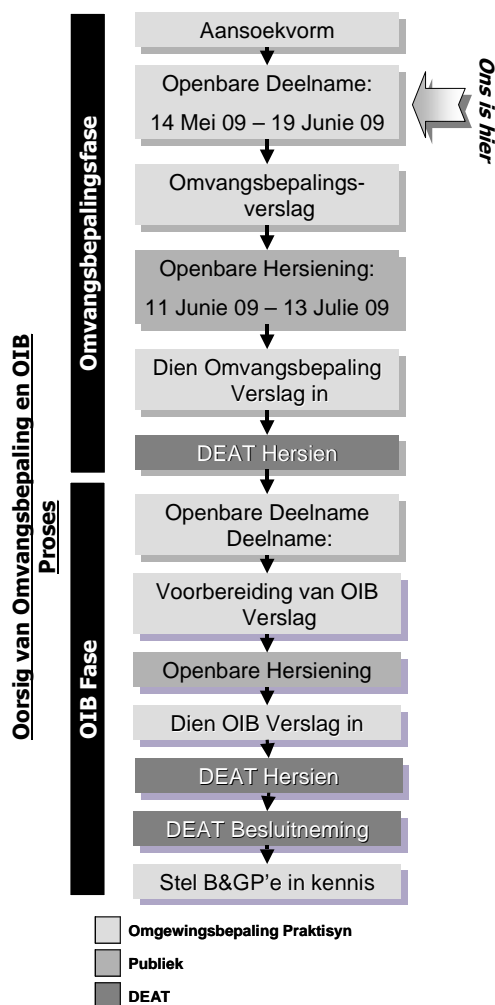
Oorsig van Omvangsbepaling en OIB Proses

Omvangsbepalingsfase

Aansoekvorm

Openbare Deelname:
14 Mei 09 – 19 Junie 09

Ons is hier

Omvangsbepalingsverslag

Openbare Hersiening:
11 Junie 09 – 13 Julie 09

Dien Omvangsbepaling Verslag in

DEAT Hersien

OIB Fase

Openbare Deelname Deelname:

Voorbereiding van OIB Verslag

Openbare Hersiening

Dien OIB Verslag in

DEAT Hersien

DEAT Besluitneming

Stel B&GP'e in kennis

Omgewingsbepaling Praktisyn
Publiek
DEAT